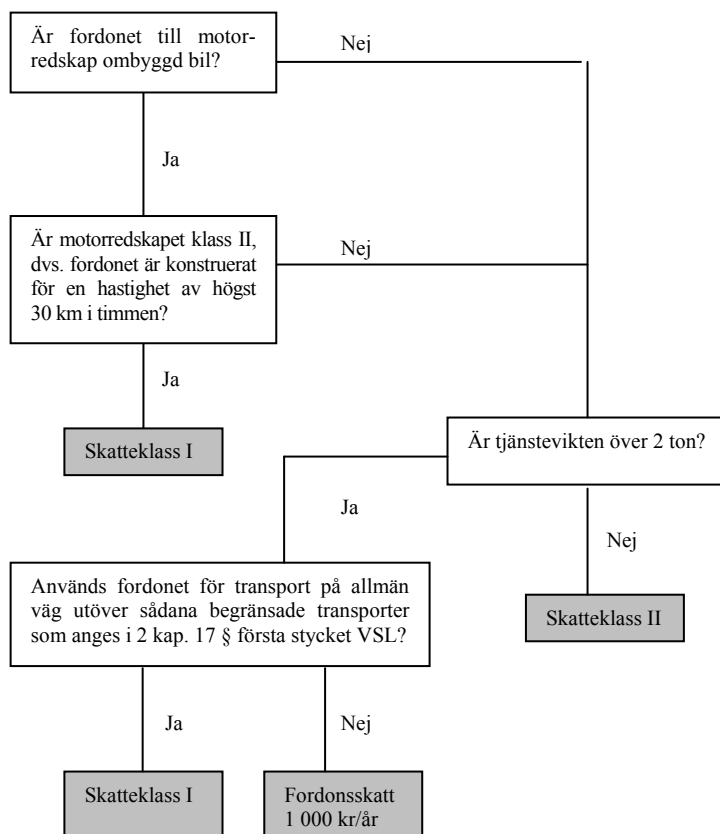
Är fordonet till motorredskap ombyggd bil?

Nej

Ja

Är motorredskapet klass II, dvs. fordonet är konstruerat för en hastighet av högst 30 km i timmen?

Nej

Ja

Skatteklass I

Är tjänstevikten över 2 ton?

Ja

Nej

Används fordonet för transport på allmän väg utöver sådana begränsade transporter som anges i 2 kap. 17 § första stycket VSL?

Skatteklass II

Ja

Nej

Skatteklass I

Fordonsskatt 1 000 kr/år